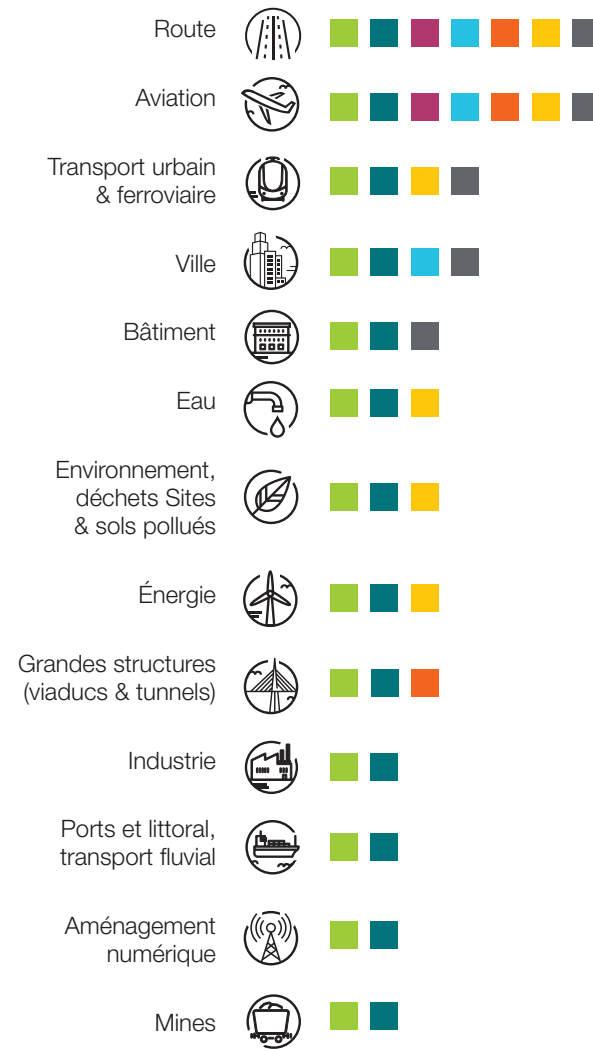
Route

Aviation

Transport urbain & ferroviaire

Ville

Bâtiment

Eau

Environnement, déchets Sites & sols pollués

Énergie

Grandes structures (viaducs & tunnels)

Industrie

Ports et littoral, transport fluvial

Aménagement numérique

Mines